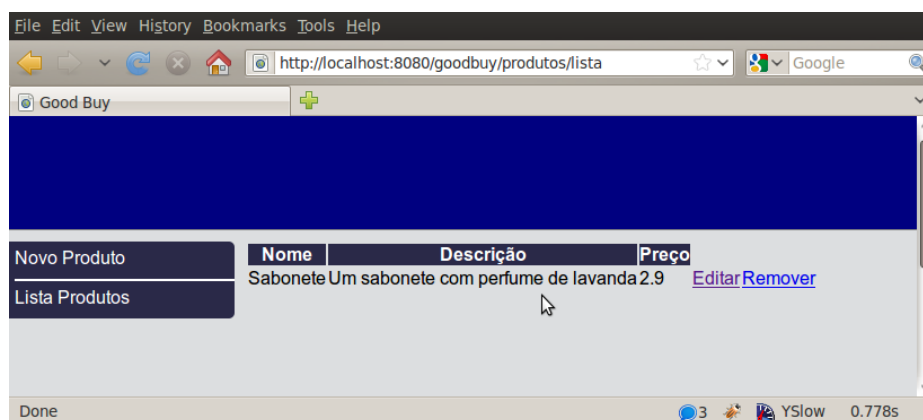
File Edit View History Bookmarks Tools Help

http://localhost:8080/goodbuy/produtos/lista

Google

Good Buy

Novo Produto

Lista Produtos

| Nome | Descrição | Preço | | |
|---|---|---|---|---|
| Sabonete | Um sabonete com perfume de lavanda | 2.9 | Editar | Remover |

Done

3

YSlow

0.778s